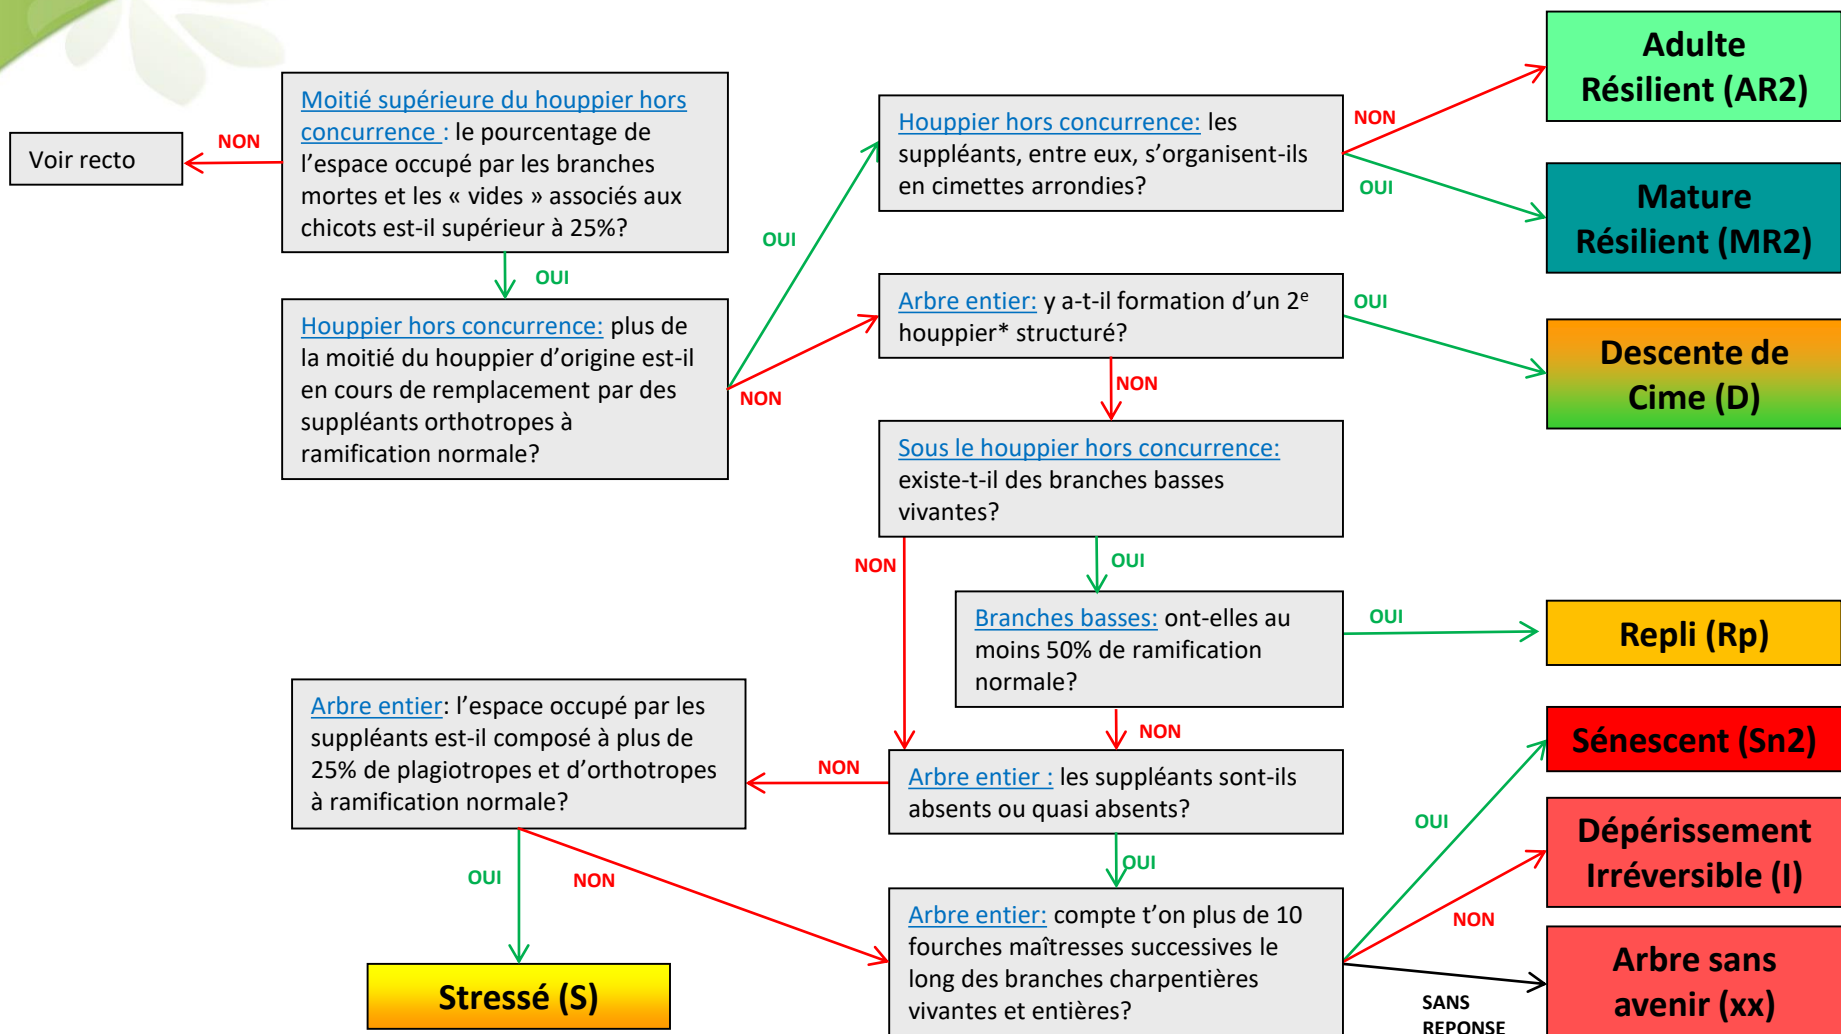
Voir recto

NON

Moitié supérieure du houppier hors concurrence : le pourcentage de l'espace occupé par les branches mortes et les « vides » associés aux chicots est-il supérieur à 25%?

OUI

Houppier hors concurrence: plus de la moitié du houppier d'origine est-il en cours de remplacement par des suppléants orthotropes à ramification normale?

OUI

NON

Houppier hors concurrence: les suppléants, entre eux, s'organisent-ils en cimettes arrondies?

NON

OUI

Adulte Résilient (AR2)

Mature Résilient (MR2)

Arbre entier: y a-t-il formation d'un 2$^{e}$ houppier* structuré?

OUI

Descente de Cime (D)

NON

Sous le houppier hors concurrence: existe-t-il des branches basses vivantes?

NON

OUI

Branches basses: ont-elles au moins 50% de ramification normale?

OUI

Repli (Rp)

NON

Arbre entier: l'espace occupé par les suppléants est-il composé à plus de 25% de plagiotropes et d'orthotropes à ramification normale?

NON

Arbre entier : les suppléants sont-ils absents ou quasi absents?

OUI

Sénescent (Sn2)

OUI

NON

OUI

Dépérissement Irréversible (I)

NON

Stressé (S)

Arbre entier: compte t'on plus de 10 fourches maîtresses successives le long des branches charpentières vivantes et entières?

SANS REPONSE

Arbre sans avenir (xx)